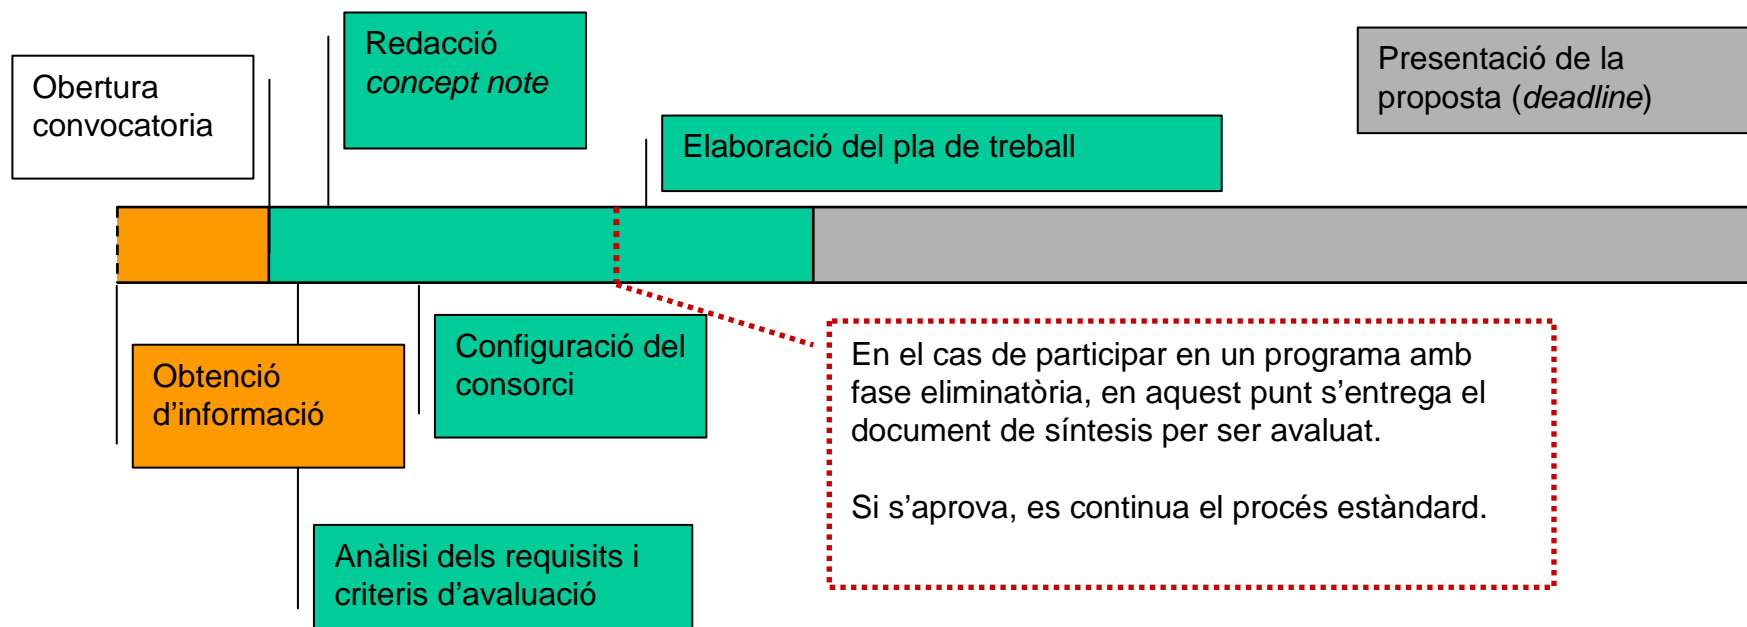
Obertura convocatoria

Redacció *concept note*

Presentació de la proposta (*deadline*)

Elaboració del pla de treball

Obtenció d'informació

Configuració del consorci

En el cas de participar en un programa amb fase eliminatòria, en aquest punt s'entrega el document de síntesis per ser avaluat.

Si s'aprova, es continua el procés estàndard.

Anàlisi dels requisits i criteris d'avaluació